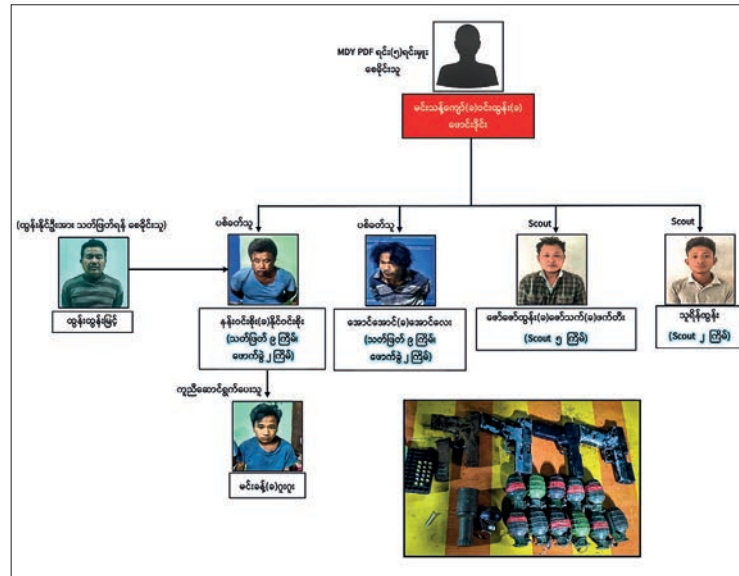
MDY PDF ရင်း(၅)ရင်းမှူး ခေါင်းဆောင်

မင်းသန့်ကျော်(ခ)ဝင်းထွန်း(ခ) ဖောင်းဒိုင်း

(ထွန်းနိုင်ဦးအား သတ်ဖြတ်ရန် စေခိုင်းသူ)

ထွန်းထွန်းမြင့်

ပစ်ခတ်သူ

နန်းဝင်းစိုး(ခ)နိုင်ဝင်းစိုး (သတ်ဖြတ် ၉ ကြိမ်၊ ဖောက်ခွဲ ၂ ကြိမ်)

ကူညီဆောင်ရွက်ပေးသူ

မင်းခန့်(ခ)ဥဒုံး

ပစ်ခတ်သူ

အောင်အောင်(ခ)အောင်လေး (သတ်ဖြတ် ၉ ကြိမ်၊ ဖောက်ခွဲ ၂ ကြိမ်)

Scout

ဇော်ဇော်ထွန်း(ခ)ဇော်သက်(ခ)ဖက်တီး (Scout ၅ ကြိမ်)

Scout

သုရိန်ထွန်း (Scout ၂ ကြိမ်)